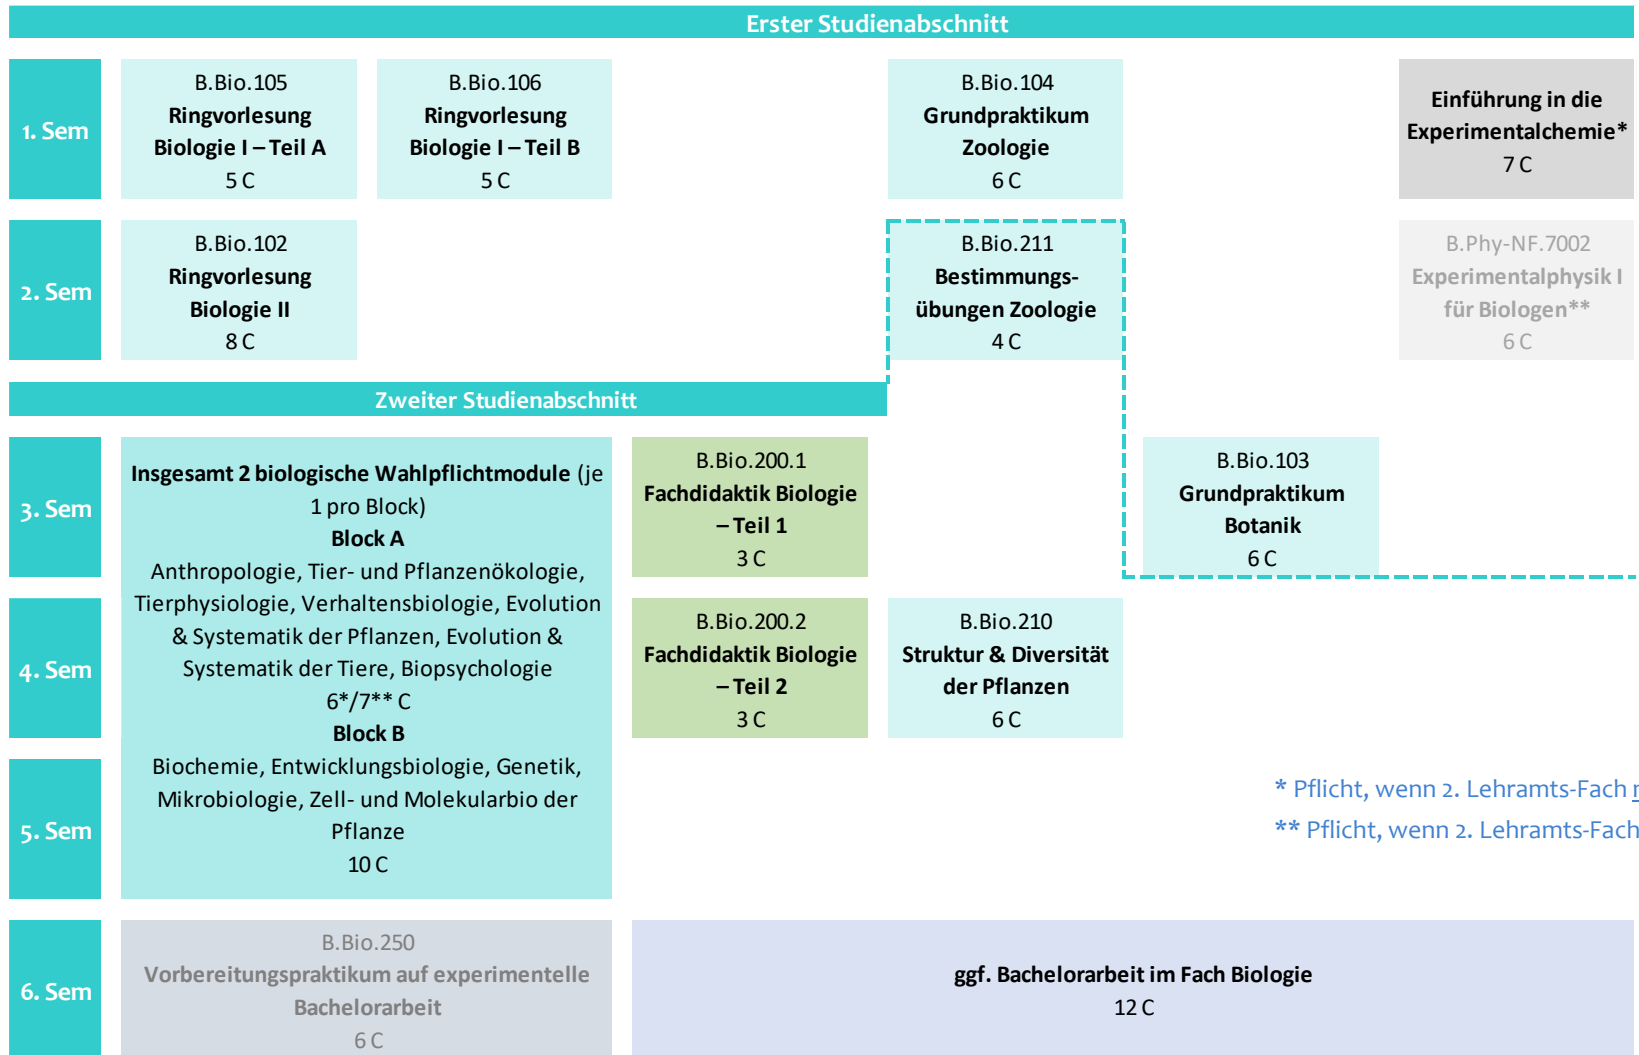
Erster Studienabschnitt

1. Sem

B.Bio.105
Ringvorlesung Biologie I – Teil A
5 C

B.Bio.106
Ringvorlesung Biologie I – Teil B
5 C

B.Bio.104
Grundpraktikum Zoologie
6 C

Einführung in die Experimentalchemie*
7 C

2. Sem

B.Bio.102
Ringvorlesung Biologie II
8 C

B.Bio.211
Bestimmungsübungen Zoologie
4 C

B.Phy-NF.7002
Experimentalphysik I für Biologen**
6 C

Zweiter Studienabschnitt

3. Sem

4. Sem

5. Sem

Insgesamt 2 biologische Wahlpflichtmodule (je 1 pro Block)
Block A
Anthropologie, Tier- und Pflanzenökologie, Tierphysiologie, Verhaltensbiologie, Evolution & Systematik der Pflanzen, Evolution & Systematik der Tiere, Biopsychologie
6*/7** C
Block B
Biochemie, Entwicklungsbiologie, Genetik, Mikrobiologie, Zell- und Molekularbio der Pflanze
10 C

B.Bio.200.1
Fachdidaktik Biologie – Teil 1
3 C

B.Bio.103
Grundpraktikum Botanik
6 C

B.Bio.200.2
Fachdidaktik Biologie – Teil 2
3 C

B.Bio.210
Struktur & Diversität der Pflanzen
6 C

* Pflicht, wenn 2. Lehramts-Fach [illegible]
** Pflicht, wenn 2. Lehramts-Fach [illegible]

6. Sem

B.Bio.250
Vorbereitungspraktikum auf experimentelle Bachelorarbeit
6 C

ggf. Bachelorarbeit im Fach Biologie
12 C